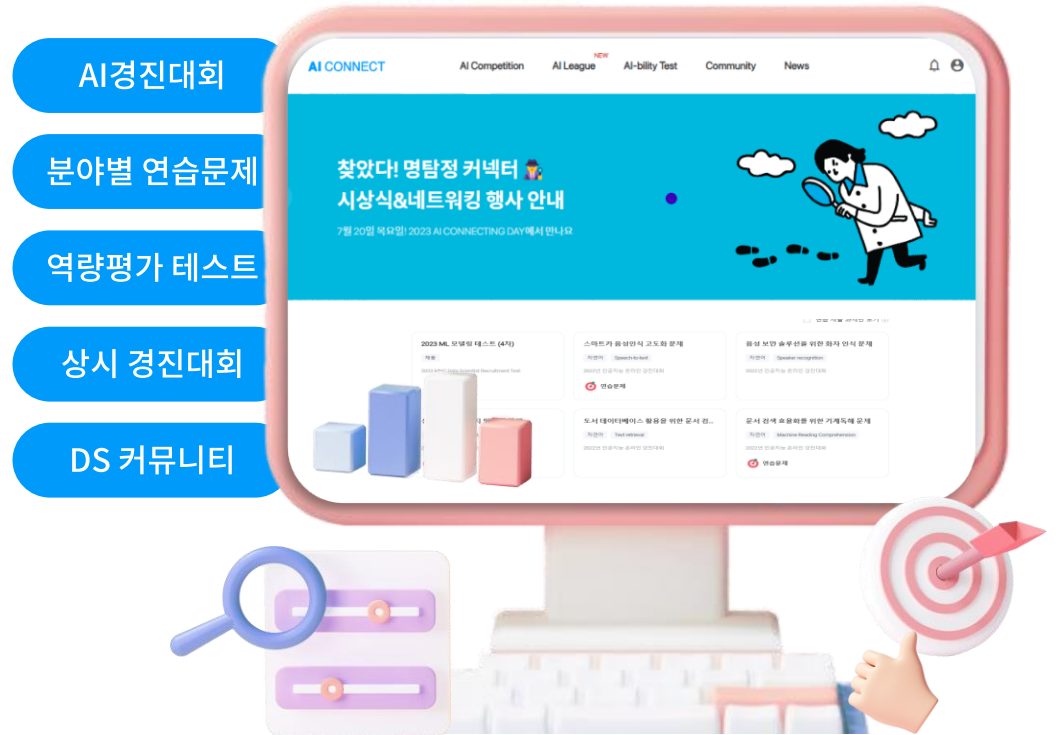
AI경진대회

분야별 연습문제

역량평가 테스트

상시 경진대회

DS 커뮤니티

AI CONNECT

AI Competition

NEW
AI League

AI-bility Test

Community

News

찾았다! 명탐정 커넥터
시상식&네트워킹 행사 안내

7월 20일 목요일! 2023 AI CONNECTING DAY에서 만나요

2023 ML 모델링 테스트 (4차)

스마트카 음성인식 고도화 문제
자연어
Speech-to-text
연습문제

음성 보안 솔루션을 위한 화자 인식 문제
자연어
Speaker recognition

도서 데이터베이스 활용을 위한 문서 검...
자연어
Text retrieval

문서 검색 효율화를 위한 기계독해 문제
자연어
Machine Reading Comprehension
연습문제